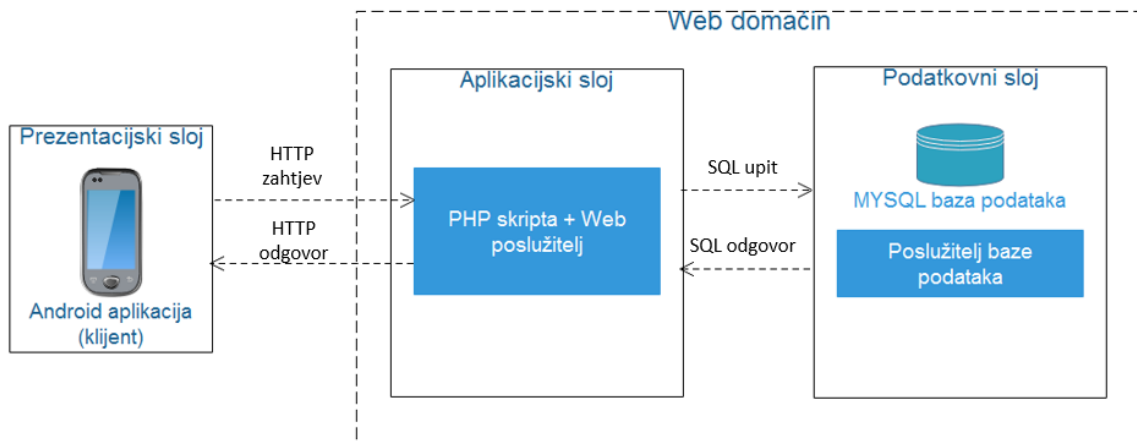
Web domačin

Prezentacijski sloj

Android aplikacija (klijent)

HTTP zahtjev

HTTP odgovor

Aplikacijski sloj

PHP skripta + Web poslužitelj

SQL upit

SQL odgovor

Podatkovni sloj

MYSQL baza podataka

Poslužitelj baze podataka